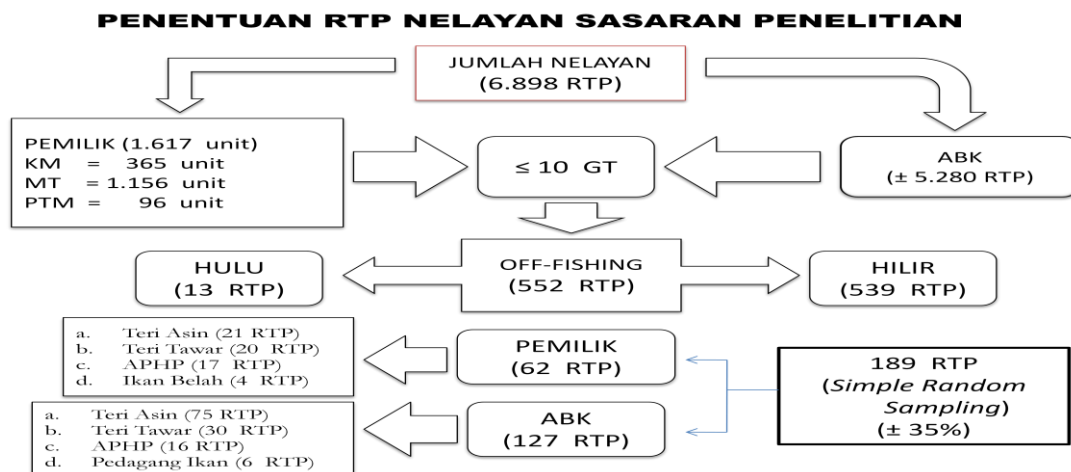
PENENTUAN RTP NELAYAN SASARAN PENELITIAN

JUMLAH NELAYAN
(6.898 RTP)

PEMILIK (1.617 unit)
KM = 365 unit
MT = 1.156 unit
PTM = 96 unit

$\leq$ 10 GT

ABK
($\pm$ 5.280 RTP)

HULU
(13 RTP)

OFF-FISHING
(552 RTP)

HILIR
(539 RTP)

a. Teri Asin (21 RTP)
b. Teri Tawar (20 RTP)
c. APHP (17 RTP)
d. Ikan Belah (4 RTP)

PEMILIK
(62 RTP)

189 RTP
(*Simple Random Sampling*)
($\pm$ 35%)

a. Teri Asin (75 RTP)
b. Teri Tawar (30 RTP)
c. APHP (16 RTP)
d. Pedagang Ikan (6 RTP)

ABK
(127 RTP)